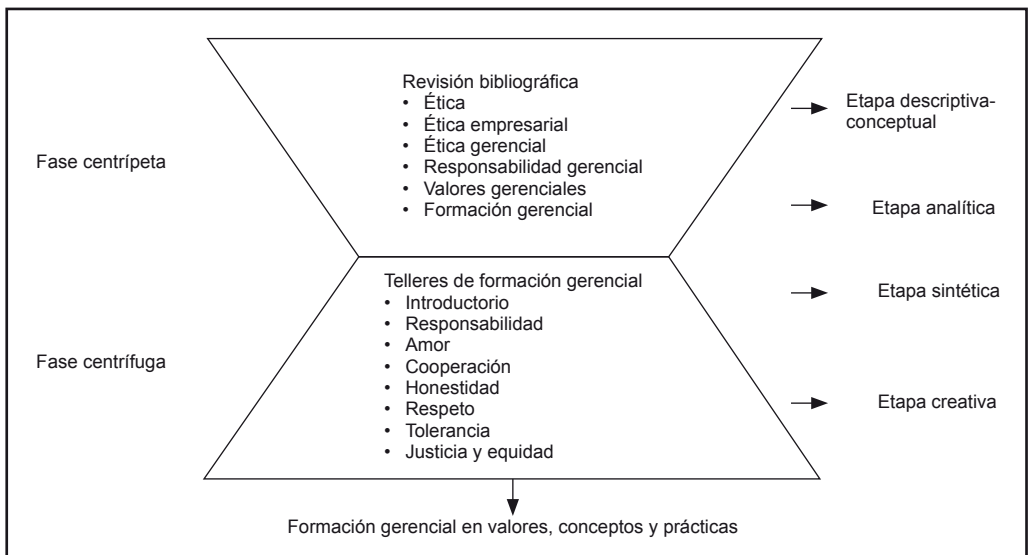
Revisión bibliográfica
• Ética
• Ética empresarial
• Ética gerencial
• Responsabilidad gerencial
• Valores gerenciales
• Formación gerencial

Etapa descriptiva-conceptual

Fase centrípeta

Etapa analítica

Telleres de formación gerencial
• Introductorio
• Responsabilidad
• Amor
• Cooperación
• Honestidad
• Respeto
• Tolerancia
• Justicia y equidad

Etapa sintética

Fase centrífuga

Etapa creativa

Formación gerencial en valores, conceptos y prácticas